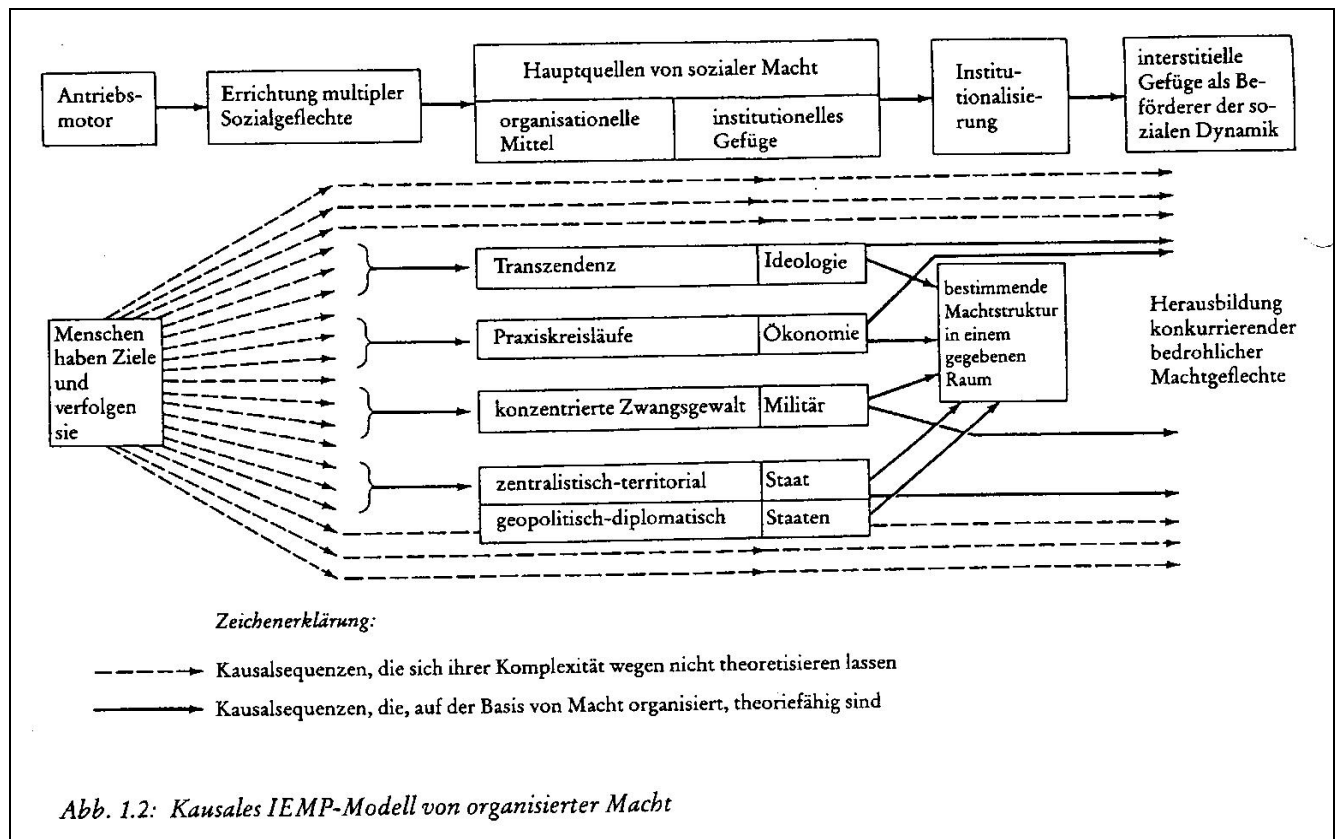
Antriebsmotor

Errichtung multipler Sozialgeflechte

Hauptquellen von sozialer Macht

organisationelle Mittel

institutionelles Gefüge

Institutionalisierung

interstitielle Gefüge als Beförderer der sozialen Dynamik

Menschen haben Ziele und verfolgen sie

| Transzendenz | Ideologie |
|---|---|
| Praxiskreisläufe | Ökonomie |
| konzentrierte Zwangsgewalt | Militär |
| zentralistisch-territorial | Staat |
| geopolitisch-diplomatisch | Staaten |

bestimmende Machtstruktur in einem gegebenen Raum

Herausbildung konkurrierender bedrohlicher Machtgeflechte

Zeichenerklärung:

Kausalsequenzen, die sich ihrer Komplexität wegen nicht theoretisieren lassen

Kausalsequenzen, die, auf der Basis von Macht organisiert, theoriefähig sind

Abb. 1.2: Kausales IEMP-Modell von organisierter Macht